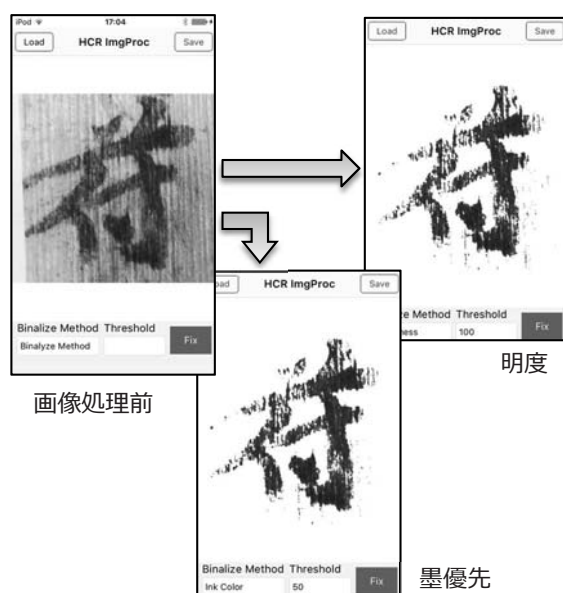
iPod
17:04
Load
HCR ImgProc
Save
Binalize Method
Threshold
Binalyze Method
Fix
画像処理前

Load
HCR ImgProc
Save
ze Method
Threshold
ness
100
Fix
明度

oad
HCR ImgProc
Save
Binalize Method
Threshold
Ink Color
50
Fix
墨優先